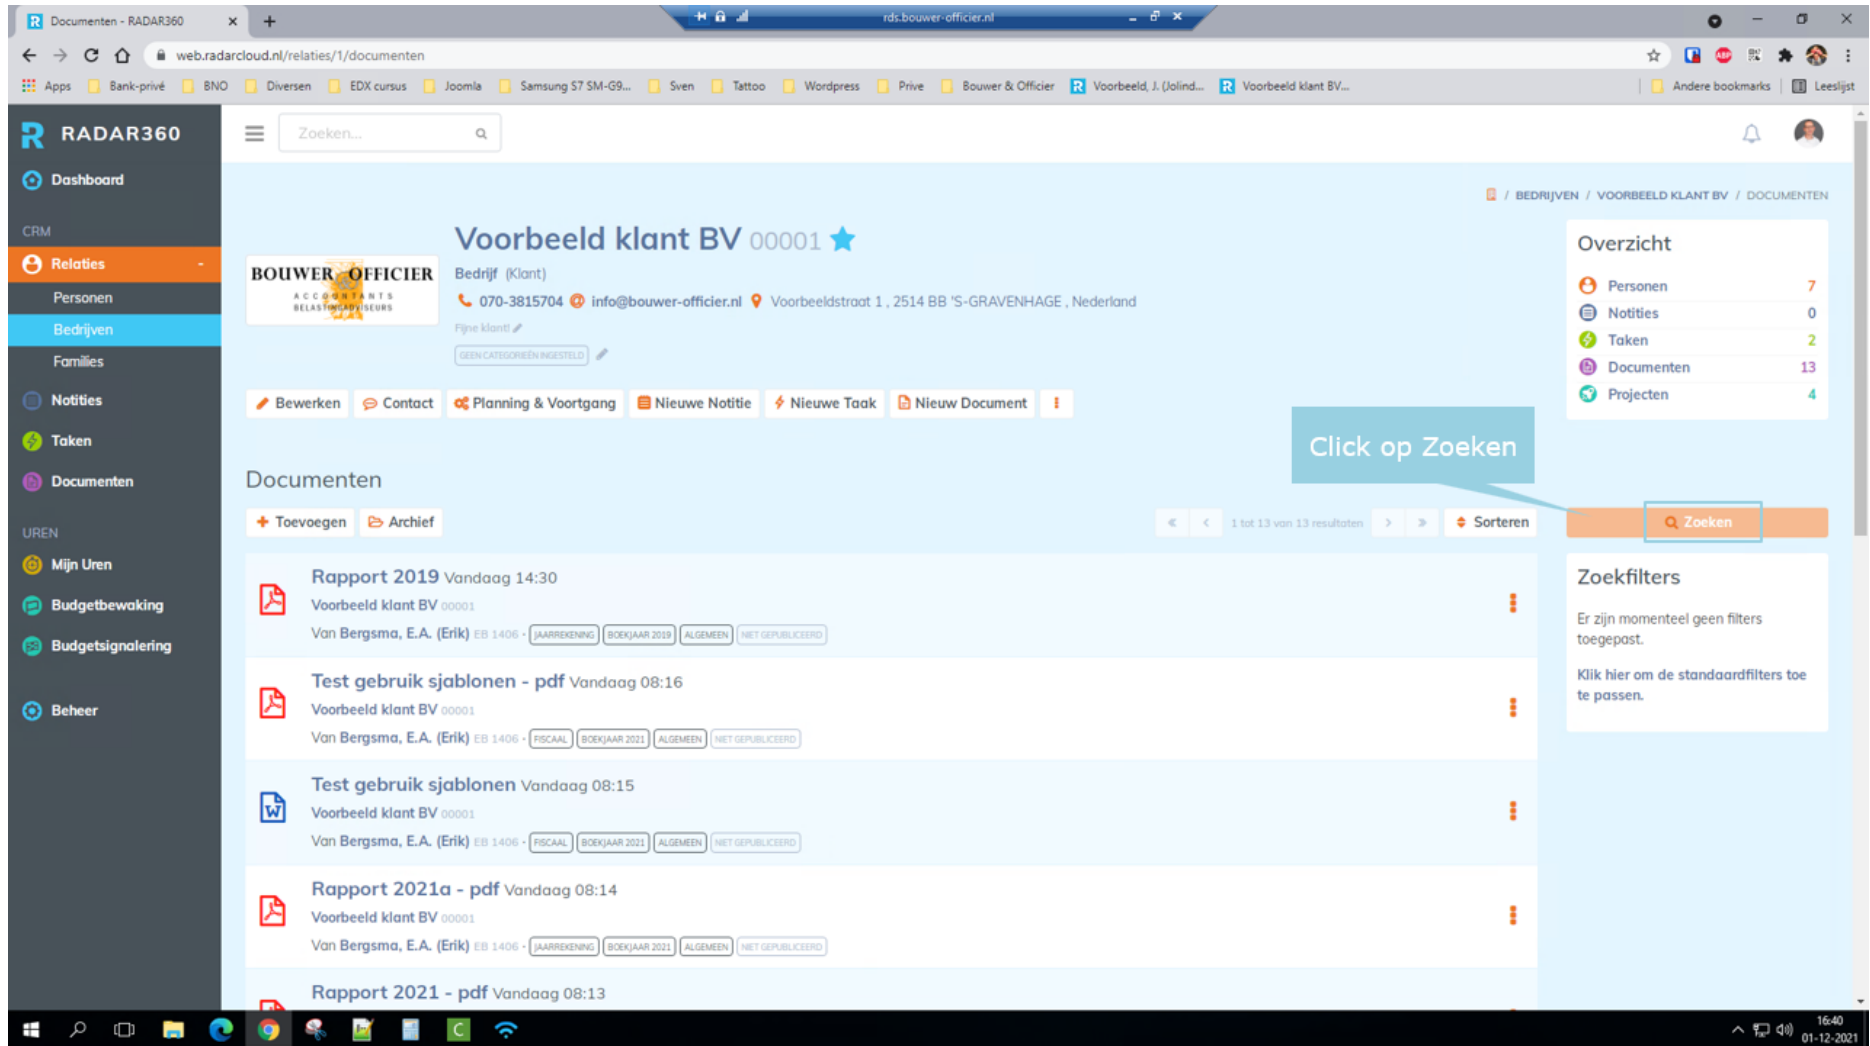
Documenten - RADAR360 ×
rds.bouwer-officier.nl
web.radarcloud.nl/relaties/1/documenten
Apps Bank-privé BNO Diversen EDX cursus Joomla Samsung S7 SM-G9... Sven Tattoo Wordpress Prive Bouwer & Officier Voorbeeld, J. (Jolind... Voorbeeld klant BV... Andere bookmarks Leeslijst

RADAR360
Zoeken...
Dashboard
CRM
Relaties
Personen
Bedrijven
Families
Notities
Taken
Documenten
UREN
Mijn Uren
Budgetbewaking
Budgetsignalering
Beheer

/ BEDRIJVEN / VOORBEELD KLANT BV / DOCUMENTEN

BOUWER & OFFICIER ACCOUNTANTS BELASTINGADVISEURS

Voorbeeld klant BV 00001
Bedrijf (Klant)
070-3815704 info@bouwer-officier.nl Voorbeeldstraat 1 , 2514 BB 'S-GRAVENHAGE , Nederland
Fijne klant!
GEEN CATEGORIEËN INGESTELD

Bewerken Contact Planning & Voortgang Nieuwe Notitie Nieuwe Taak Nieuw Document

Overzicht
| Personen | 7 |
|---|---|
| Notities | 0 |
| Taken | 2 |
| Documenten | 13 |
| Projecten | 4 |

Click op Zoeken

Documenten
Toevoegen Archief
1 tot 13 van 13 resultaten
Sorteren
Zoeken

Rapport 2019 Vandaag 14:30
Voorbeeld klant BV 00001
Van Bergsma, E.A. (Erik) EB 1406 · JAARREKENING BOEKJAAR 2019 ALGEMEEN NIET GEPUBLICEERD

Test gebruik sjablonen - pdf Vandaag 08:16
Voorbeeld klant BV 00001
Van Bergsma, E.A. (Erik) EB 1406 · FISCAAL BOEKJAAR 2021 ALGEMEEN NIET GEPUBLICEERD

Test gebruik sjablonen Vandaag 08:15
Voorbeeld klant BV 00001
Van Bergsma, E.A. (Erik) EB 1406 · FISCAAL BOEKJAAR 2021 ALGEMEEN NIET GEPUBLICEERD

Rapport 2021a - pdf Vandaag 08:14
Voorbeeld klant BV 00001
Van Bergsma, E.A. (Erik) EB 1406 · JAARREKENING BOEKJAAR 2021 ALGEMEEN NIET GEPUBLICEERD

Rapport 2021 - pdf Vandaag 08:13

Zoekfilters
Er zijn momenteel geen filters toegepast.
Klik hier om de standaardfilters toe te passen.

16:40
01-12-2021